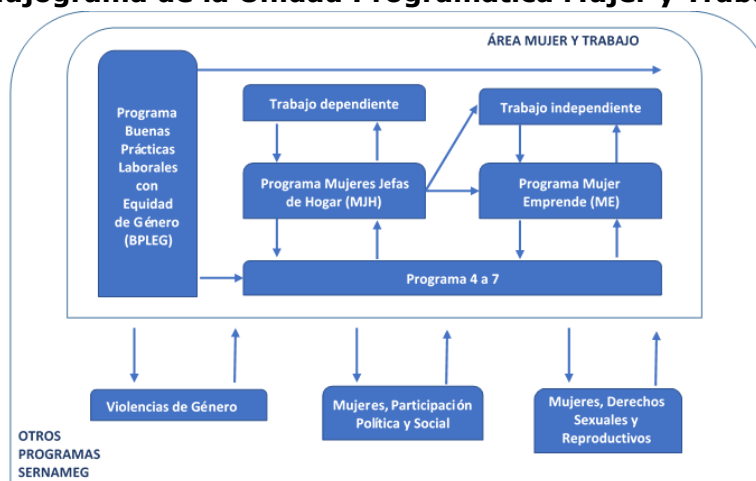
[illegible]jograma de la Unidad Programática Mujer y Trab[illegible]

ÁREA MUJER Y TRABAJO

Programa Buenas Prácticas Laborales con Equidad de Género (BPLEG)

Trabajo dependiente

Trabajo independiente

Programa Mujeres Jefas de Hogar (MJH)

Programa Mujer Emprende (ME)

Programa 4 a 7

Violencias de Género

Mujeres, Participación Política y Social

Mujeres, Derechos Sexuales y Reproductivos

OTROS PROGRAMAS SERNAMEG